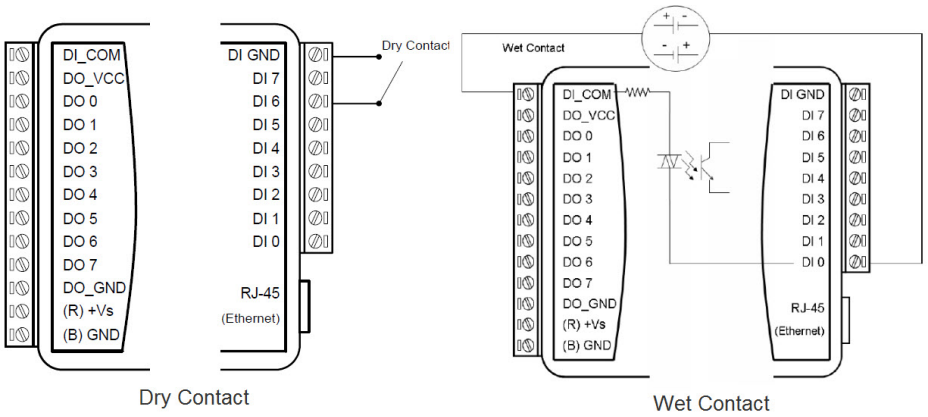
DI_COM
DO_VCC
DO 0
DO 1
DO 2
DO 3
DO 4
DO 5
DO 6
DO 7
DO_GND
(R) +Vs
(B) GND

DI GND
DI 7
DI 6
DI 5
DI 4
DI 3
DI 2
DI 1
DI 0
RJ-45
(Ethernet)

Dry Contact

Dry Contact

Wet Contact

+ -
- +

DI_COM
DO_VCC
DO 0
DO 1
DO 2
DO 3
DO 4
DO 5
DO 6
DO 7
DO_GND
(R) +Vs
(B) GND

DI GND
DI 7
DI 6
DI 5
DI 4
DI 3
DI 2
DI 1
DI 0
RJ-45
(Ethernet)

Wet Contact